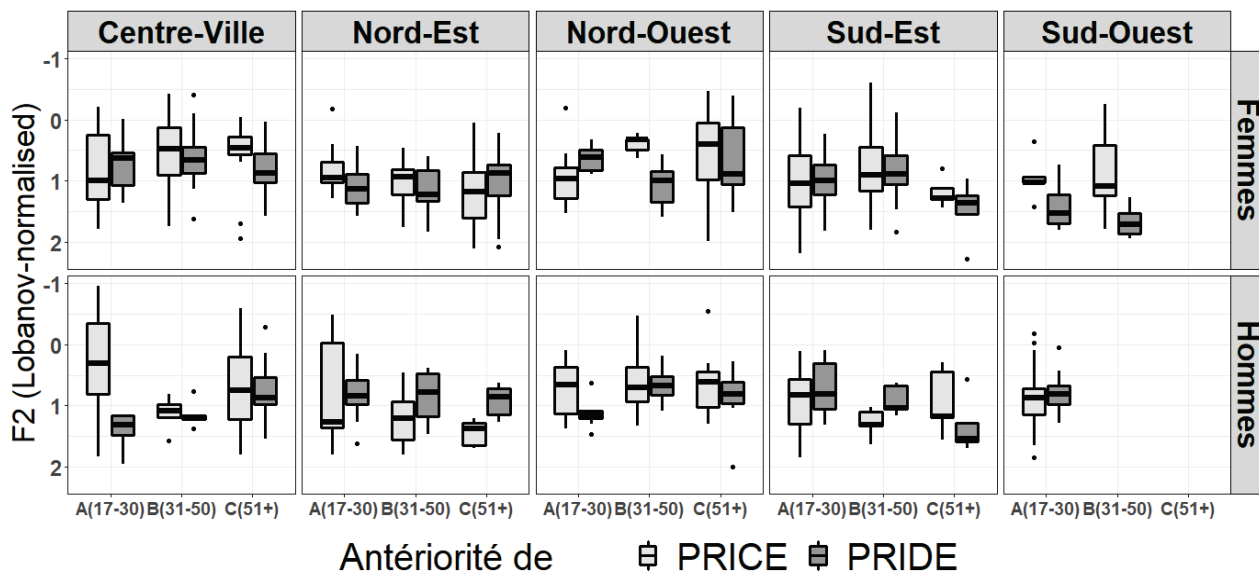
Centre-Ville
Nord-Est
Nord-Ouest
Sud-Est
Sud-Ouest

F2 (Lobanov-normalised)

-1
0
1
2

-1
0
1
2

Femmes
Hommes

A(17-30) B(31-50) C(51+)
A(17-30) B(31-50) C(51+)
A(17-30) B(31-50) C(51+)
A(17-30) B(31-50) C(51+)
A(17-30) B(31-50) C(51+)

Antériorité de PRICE PRIDE